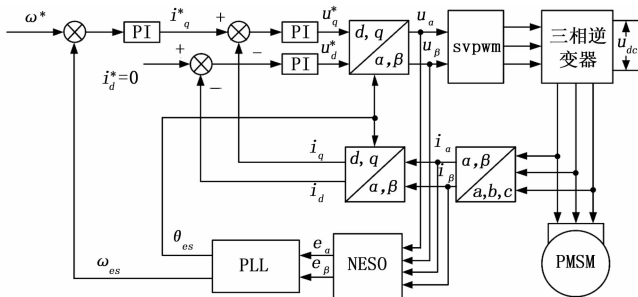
$\omega^*$

PI

$i_q^*$

+

+

PI

$u_q^*$

$u_\alpha$

svpwm

三相逆变器

$u_{dc}$

$i_d^*=0$

+

−

PI

$u_d^*$

$u_\beta$

$d, q$

$\alpha, \beta$

−

$i_q$

$d, q$

$\alpha, \beta$

$i_\alpha$

$i_\beta$

$\alpha, \beta$

$a,b,c$

$i_d$

$\theta_{es}$

PLL

$e_\alpha$

$e_\beta$

NESO

PMSM

$\omega_{es}$